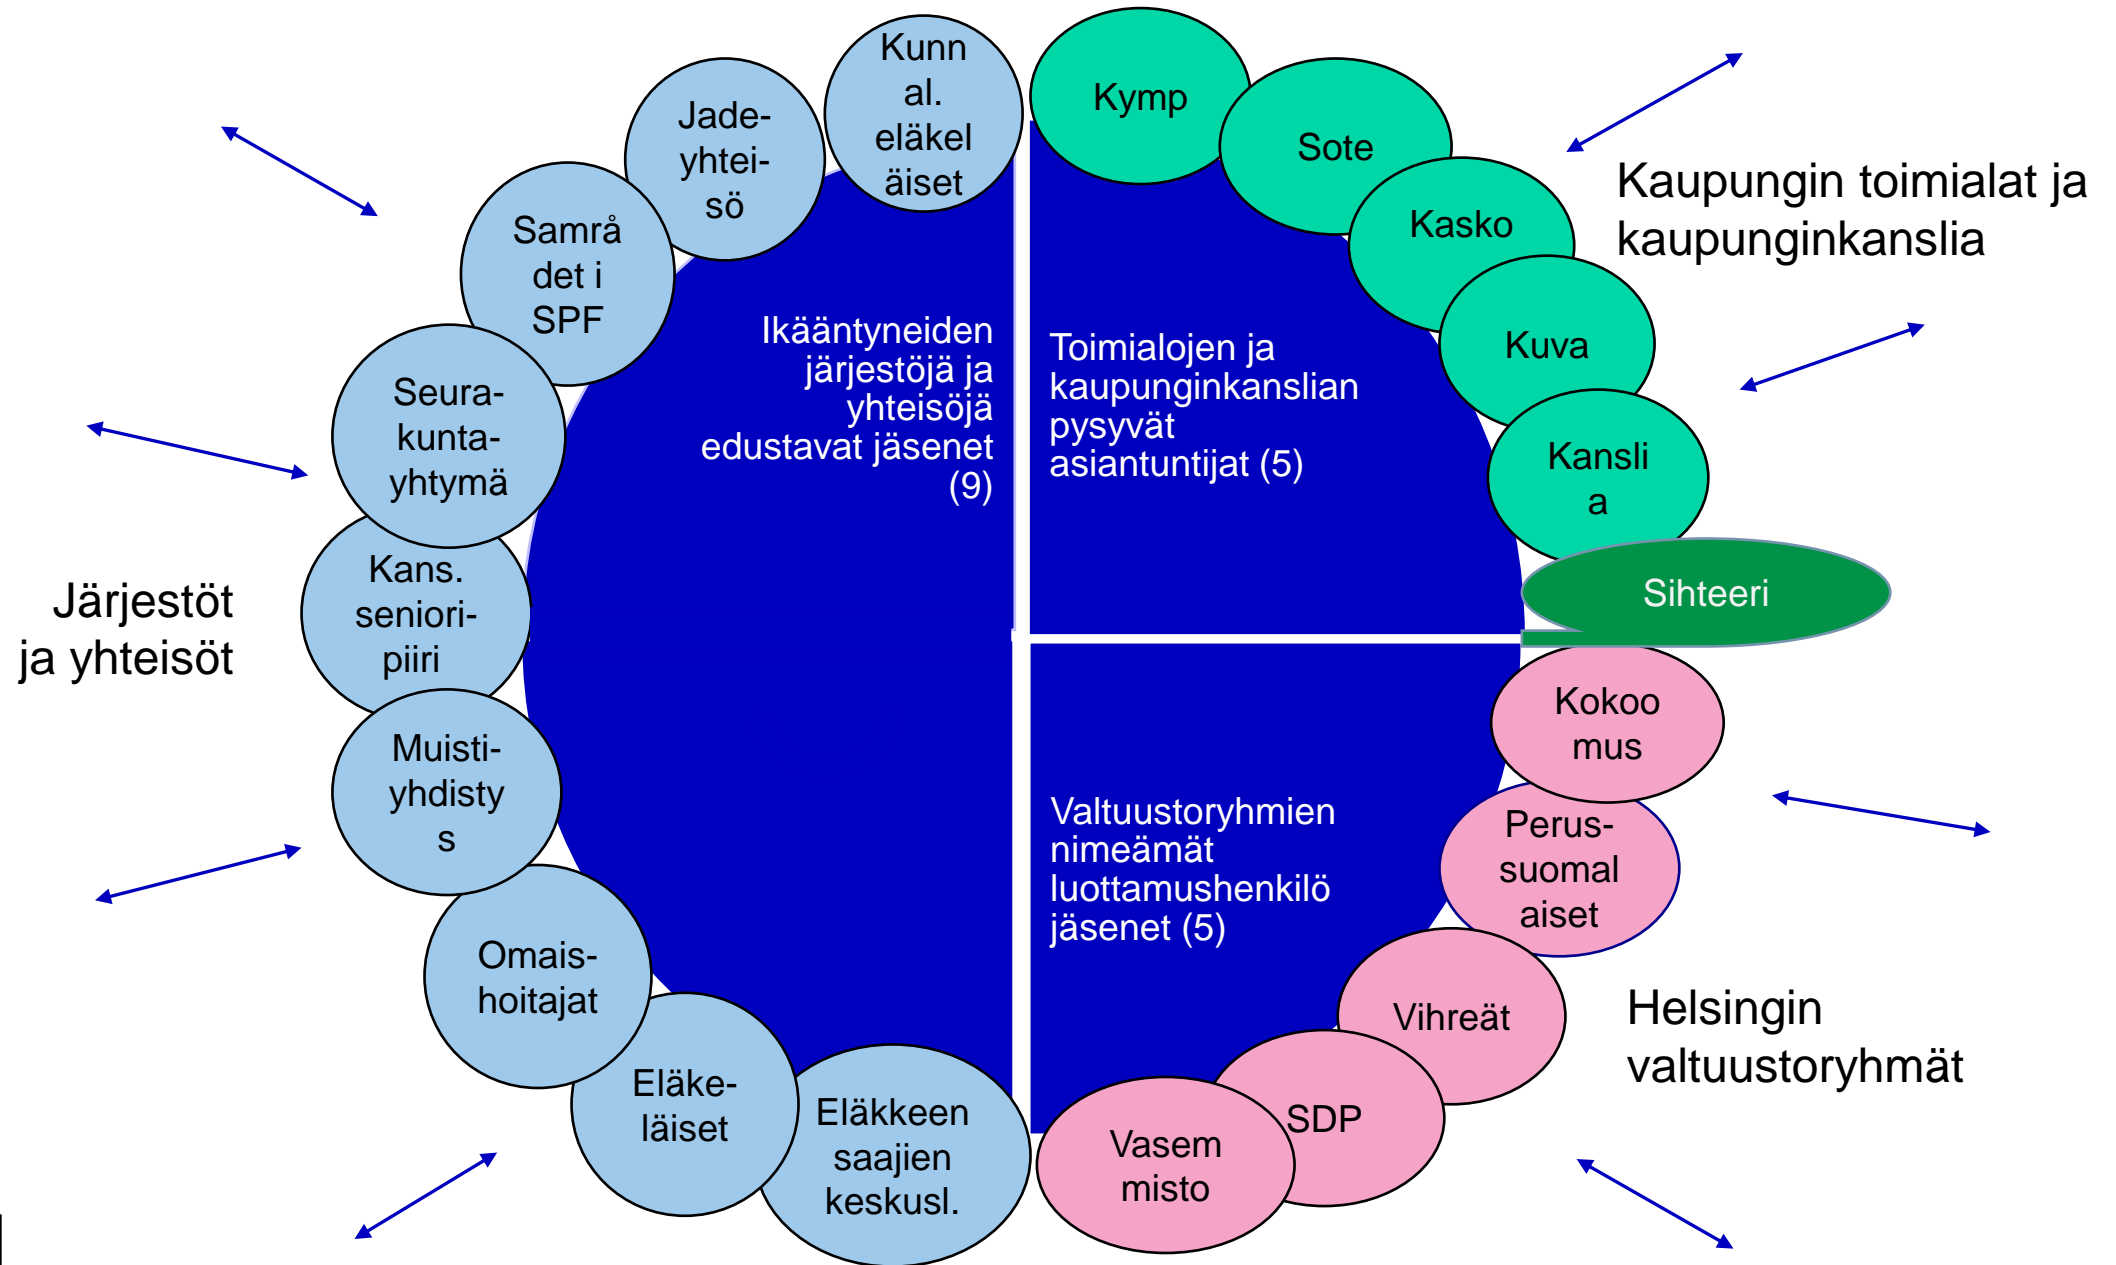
Kunn al. eläkel äiset

Jade-yhtei-sö

Samrå det i SPF

Seura-kunta-yhtymä

Kans. seniori-piiri

Muisti-yhdisty s

Omais-hoitajat

Eläke-läiset

Eläkkeen saajien keskusl.

Järjestöt ja yhteisöt

Ikääntyneiden järjestöjä ja yhteisöjä edustavat jäsenet (9)

Toimialojen ja kaupunginkanslian pysyvät asiantuntijat (5)

Valtuustoryhmien nimeämät luottamushenkilö jäsenet (5)

Kymp

Sote

Kasko

Kuva

Kansli a

Kaupungin toimialat ja kaupunginkanslia

Sihteeri

Kokoo mus

Perus-suomal aiset

Vihreät

SDP

Vasem misto

Helsingin valtuustoryhmät